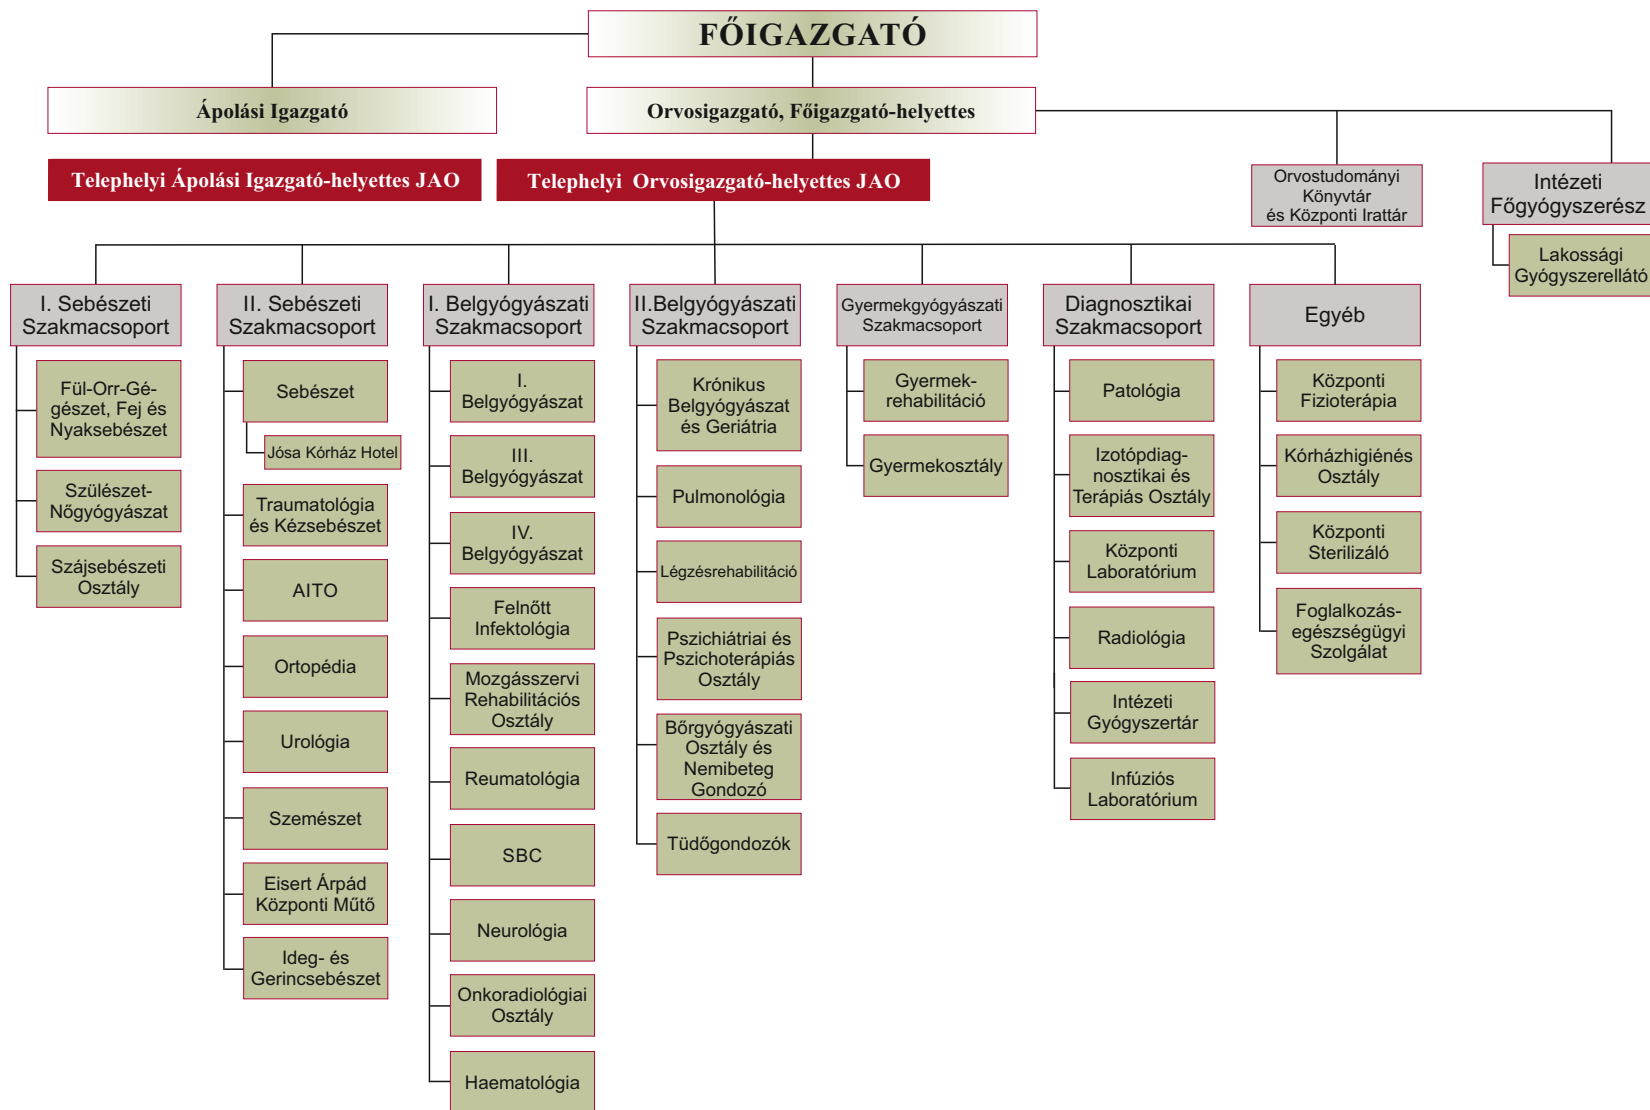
FŐIGAZGATÓ

Ápolási Igazgató

Orvosigazgató, Főigazgató-helyettes

Telephelyi Ápolási Igazgató-helyettes JAO

Telephelyi Orvosigazgató-helyettes JAO

Orvostudományi Könyvtár és Központi Irattár

Intézeti Főgyógyszerész

Lakossági Gyógyszerellátó

I. Sebészeti Szakmacsoport

Fül-Orr-Gégészet, Fej és Nyaksebészet

Szülészet-Nőgyógyászat

Szájsebészeti Osztály

II. Sebészeti Szakmacsoport

Sebészet

Jósa Kórház Hotel

Traumatológia és Kézsebészet

AITO

Ortopédia

Urológia

Szemészet

Eisert Árpád Központi Műtő

Ideg- és Gerincsebészet

I. Belgyógyászati Szakmacsoport

I. Belgyógyászat

III. Belgyógyászat

IV. Belgyógyászat

Felnőtt Infektológia

Mozgásszervi Rehabilitációs Osztály

Reumatológia

SBC

Neurológia

Onkoradiológiai Osztály

Haematológia

II.Belgyógyászati Szakmacsoport

Krónikus Belgyógyászat és Geriátria

Pulmonológia

Légzésrehabilitáció

Pszichiátriai és Pszichoterápiás Osztály

Bőrgyógyászati Osztály és Nemibeteg Gondozó

Tüdőgondozók

Gyermekgyógyászati Szakmacsoport

Gyermek-rehabilitáció

Gyermekosztály

Diagnosztikai Szakmacsoport

Patológia

Izotópdiag-nosztikai és Terápiás Osztály

Központi Laboratórium

Radiológia

Intézeti Gyógyszertár

Infúziós Laboratórium

Egyéb

Központi Fizioterápia

Kórházhigiénés Osztály

Központi Sterilizáló

Foglalkozás-egészségügyi Szolgálat